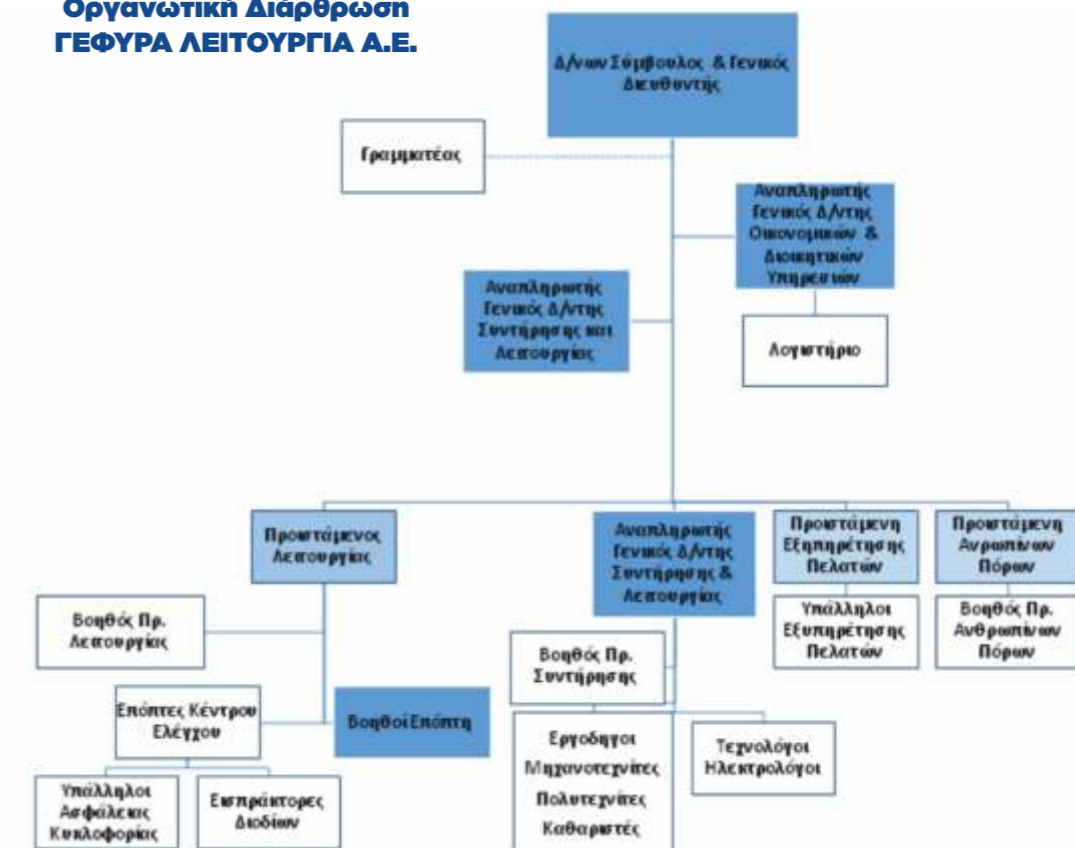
Οργανωτική Διάρθρωση
ΓΕΦΥΡΑ ΛΕΙΤΟΥΡΓΙΑ Α.Ε.

Δ/νων Σύμβουλος & Γενικός Διευθυντής

Γραμματέας

Αναπληρωτής Γενικός Δ/ντης Οικονομικών & Διοικητικών Υπηρεσιών

Αναπληρωτής Γενικός Δ/ντης Συντήρησης και Λειτουργίας

Λογιστήριο

Προϊστάμενος Λειτουργίας

Αναπληρωτής Γενικός Δ/ντης Συντήρησης & Λειτουργίας

Προϊστάμενη Εξυπηρέτησης Πελατών

Προϊστάμενη Ανρωπίνων Πόρων

Βοηθός Πρ. Λειτουργίας

Υπάλληλοι Εξυπηρέτησης Πελατών

Βοηθός Πρ. Ανθρωπίνων Πόρων

Βοηθός Πρ. Συντήρησης

Επόπτες Κέντρου Ελέγχου

Βοηθοί Επόπτη

Εργοδηγοί Μηχανοτεχνίτες Πολυτεχνίτες Καθαριστές

Τεχνολόγοι Ηλεκτρολόγοι

Υπάλληλοι Ασφάλειας Κυκλοφορίας

Εισπράκτορες Διοδίων